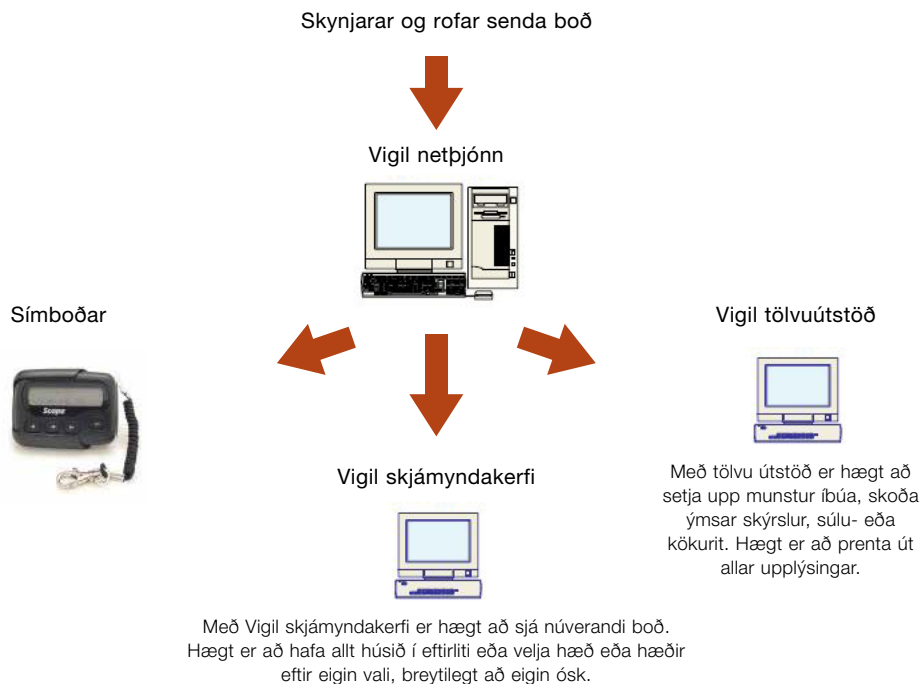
Skynjarar og rofar senda boð

Vigil netþjónn

Símboðar

Scope

Vigil tölvuútstöð

Vigil skjámyndakerfi

Með tölvu útstöð er hægt að setja upp munstur íbúa, skoða ýmsar skýrslur, súlu- eða kökurit. Hægt er að prenta út allar upplýsingar.

Með Vigil skjámyndakerfi er hægt að sjá núverandi boð. Hægt er að hafa allt húsið í eftirliti eða velja hæð eða hæðir eftir eigin vali, breytilegt að eigin ósk.